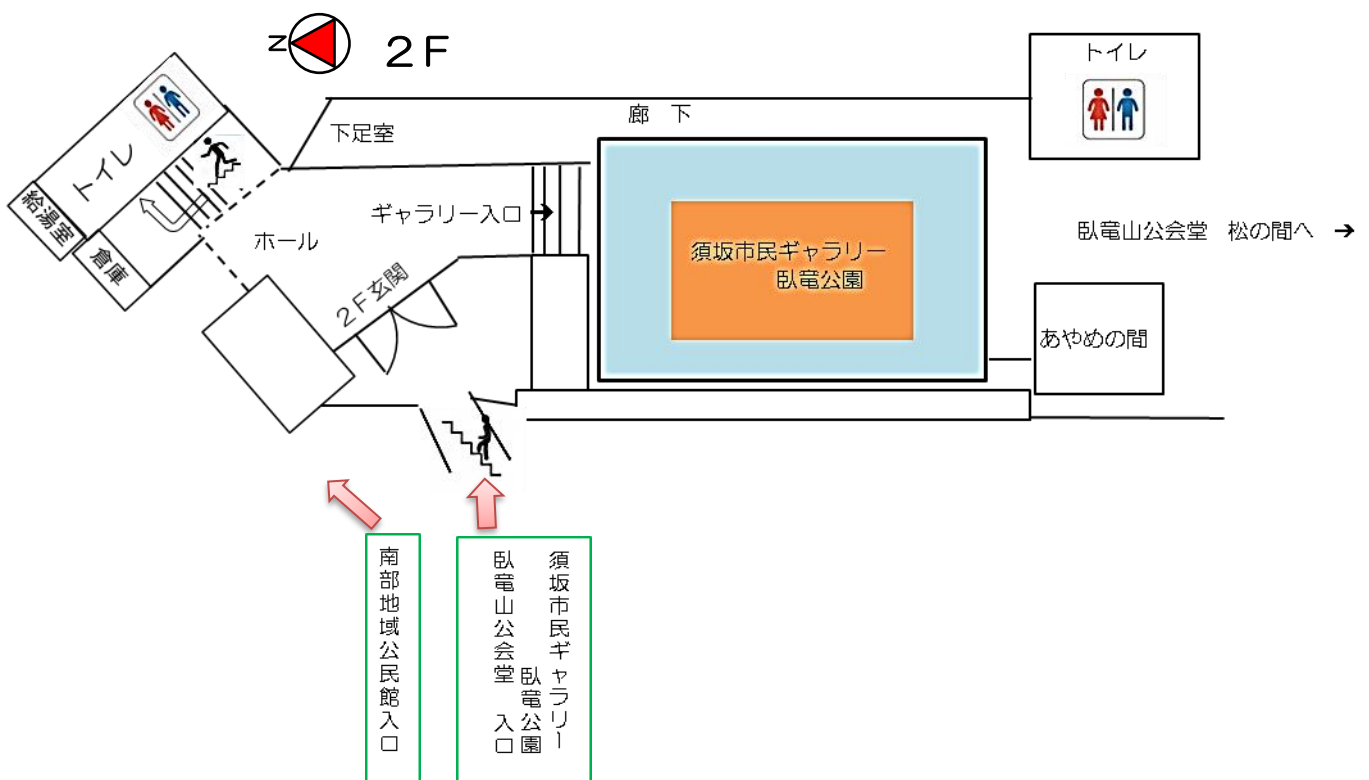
N

２F

トイレ

廊　下

下足室

トイレ

給湯室

倉庫

ギャラリー入口

ホール

須坂市民ギャラリー
臥竜公園

臥竜山公会堂　松の間へ

２F玄関

あやめの間

南部地域公民館入口

須坂市民ギャラリー
臥竜公園
臥竜山公会堂
入口